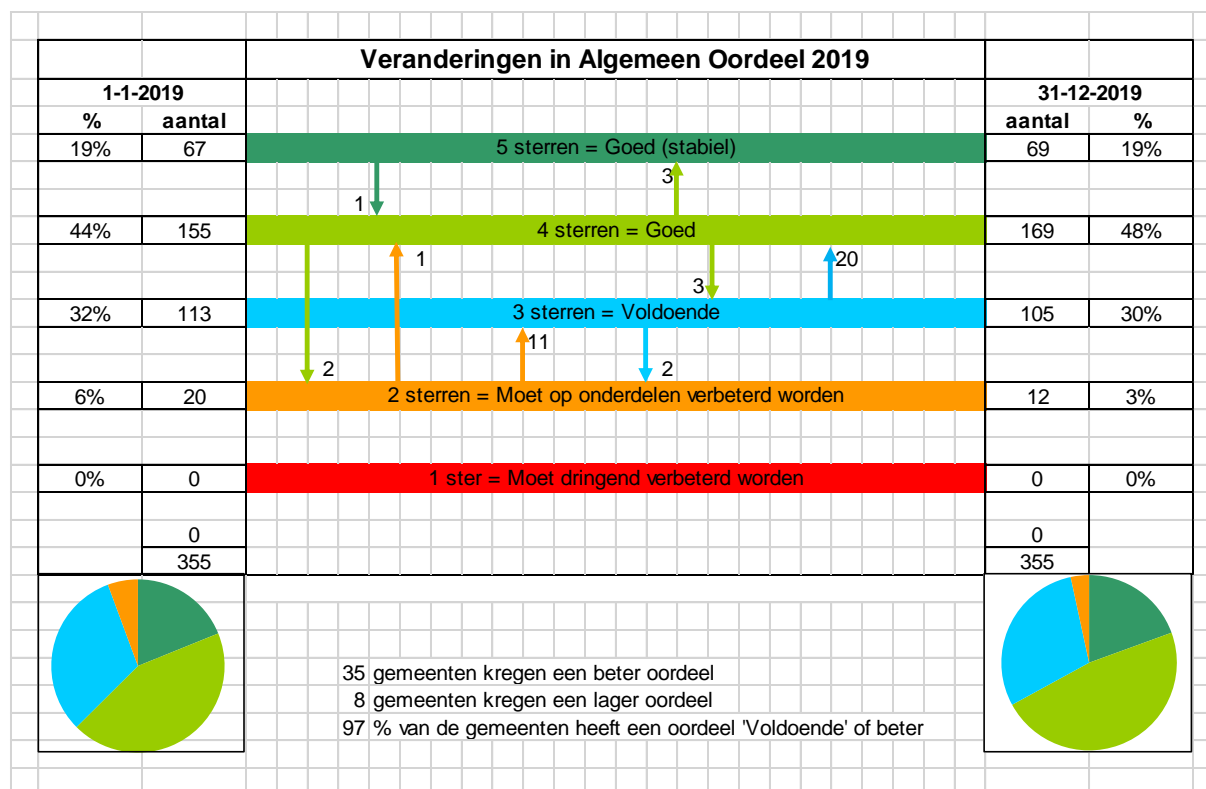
Veranderingen in Algemeen Oordeel 2019

| 1-1-2019 | | | 31-12-2019 | |
|---|---|---|---|---|
| % | aantal | | aantal | % |
| 19% | 67 | 5 sterren = Goed (stabiel) | 69 | 19% |
| 44% | 155 | 4 sterren = Goed | 169 | 48% |
| 32% | 113 | 3 sterren = Voldoende | 105 | 30% |
| 6% | 20 | 2 sterren = Moet op onderdelen verbeterd worden | 12 | 3% |
| 0% | 0 | 1 ster = Moet dringend verbeterd worden | 0 | 0% |
| | 0 | | 0 | |
| | 355 | | 355 | |

1
3
1
3
20
2
11
2

35 gemeenten kregen een beter oordeel
8 gemeenten kregen een lager oordeel
97 % van de gemeenten heeft een oordeel 'Voldoende' of beter